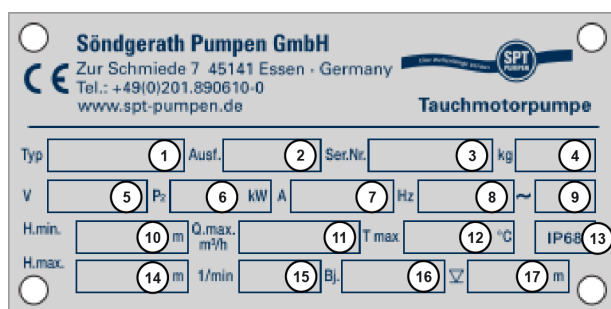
Söndgerath Pumpen GmbH
CE Zur Schmiede 7 45141 Essen · Germany
Tel.: +49(0)201.890610-0
www.spt-pumpen.de

SPT PUMPEN

Tauchmotorpumpe

Typ 1 Ausf. 2 Ser.Nr. 3 kg 4

V 5 $P_2$ 6 kW A 7 Hz 8 ~ 9

H.min. 10 m Q.max. m³/h 11 T max 12 °C IP68 13

H.max. 14 m 1/min 15 Bj. 16 ▽ 17 m